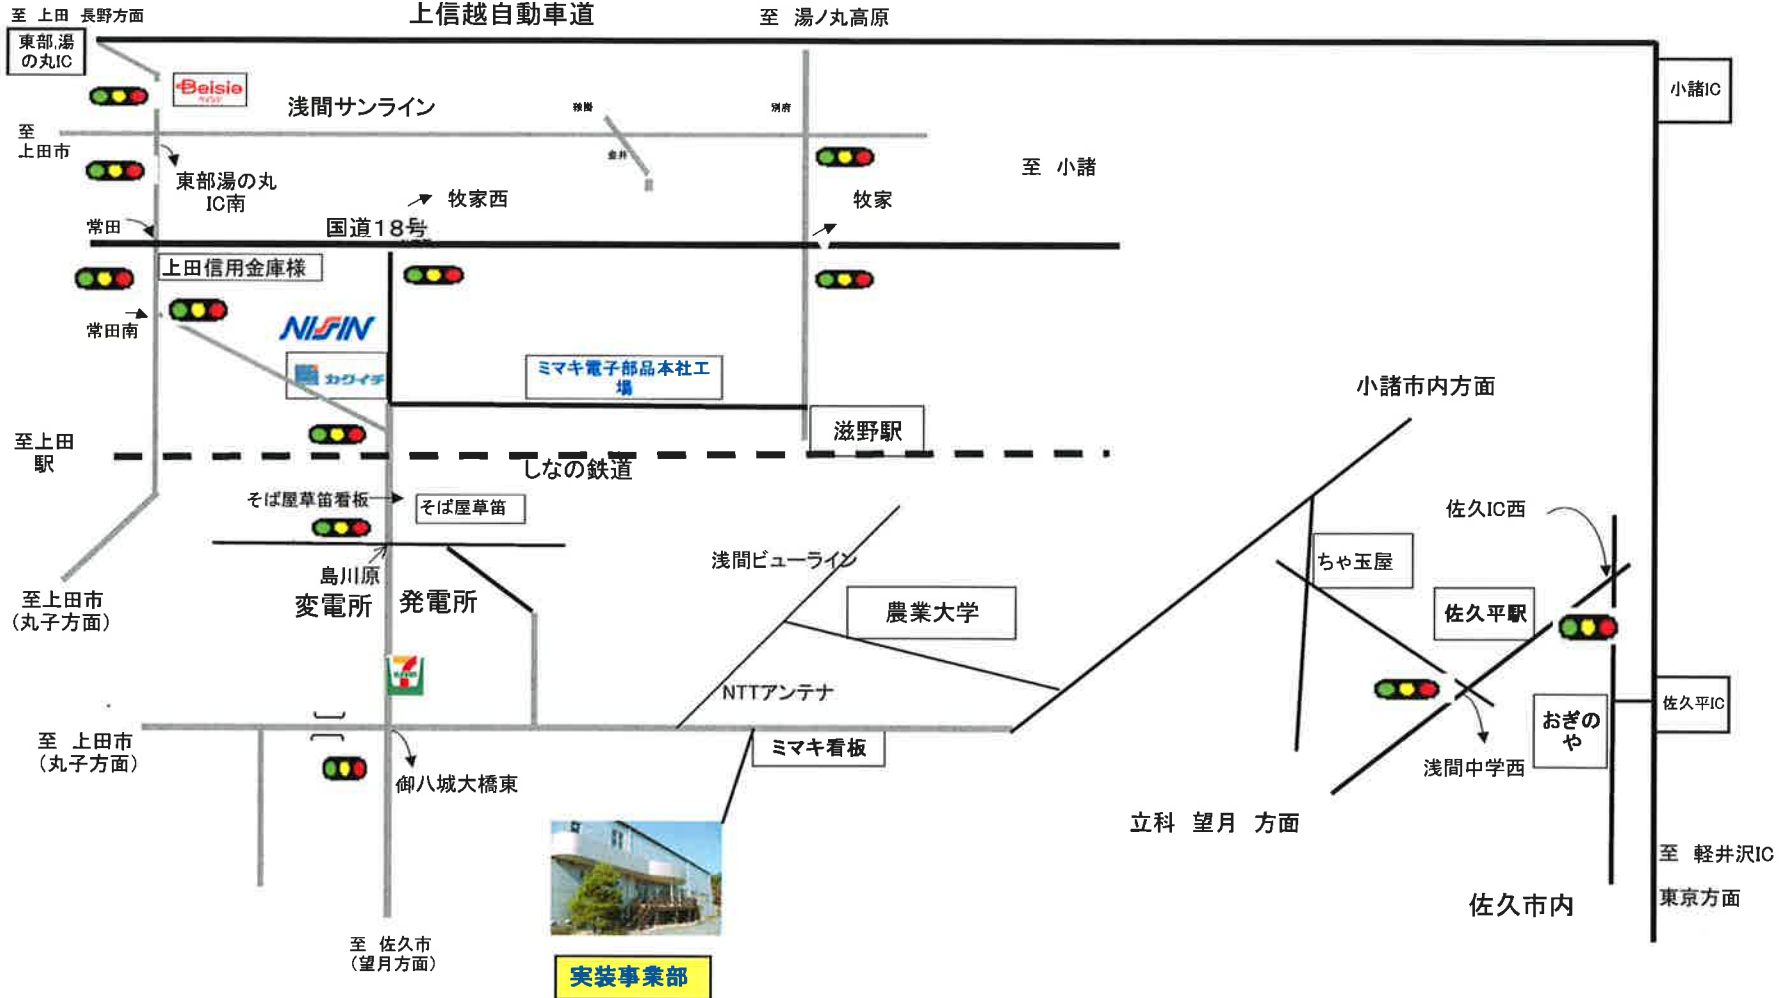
至 上田 長野方面
上信越自動車道
至 湯ノ丸高原
東部湯の丸IC
Beisia
浅間サンライン
小諸IC
至 上田市
東部湯の丸IC南
牧家西
牧家
至 小諸
常田
国道18号
上田信用金庫様
常田南
NISSIN
カワイチ
ミマキ電子部品本社工場
滋野駅
小諸市内方面
至上田駅
しなの鉄道
そば屋草笛看板
そば屋草笛
佐久IC西
ちゃ玉屋
浅間ビューライン
至上田市（丸子方面）
島川原
変電所
発電所
農業大学
佐久平駅
NTTアンテナ
佐久平IC
おぎのや
至 上田市（丸子方面）
ミマキ看板
御八城大橋東
浅間中学西
立科 望月 方面
至 軽井沢IC
東京方面
佐久市内
至 佐久市（望月方面）
実装事業部